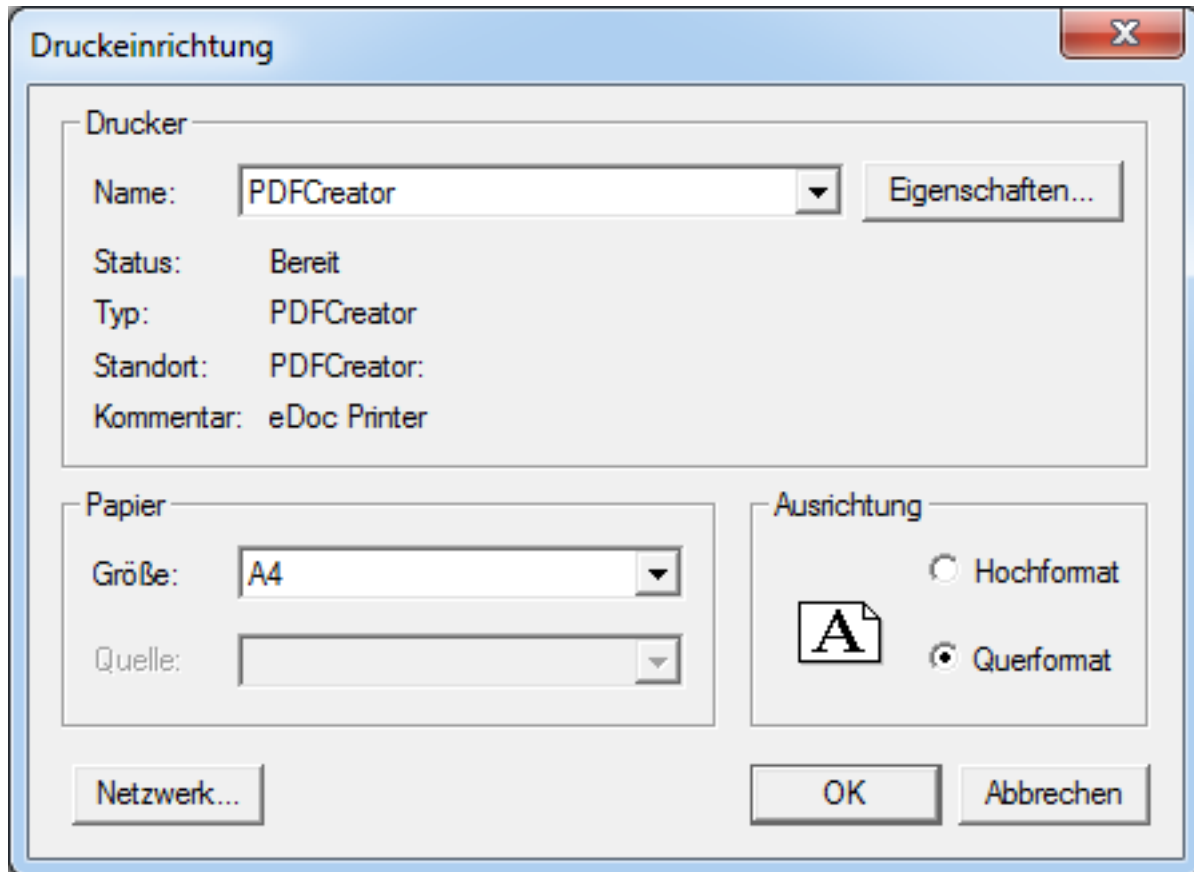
Druckeinrichtung

X

Drucker

Name: PDFCreator

Eigenschaften...

Status: Bereit

Typ: PDFCreator

Standort: PDFCreator:

Kommentar: eDoc Printer

Papier

Größe: A4

Quelle:

Ausrichtung

Hochformat

A

Querformat

Netzwerk...

OK

Abbrechen